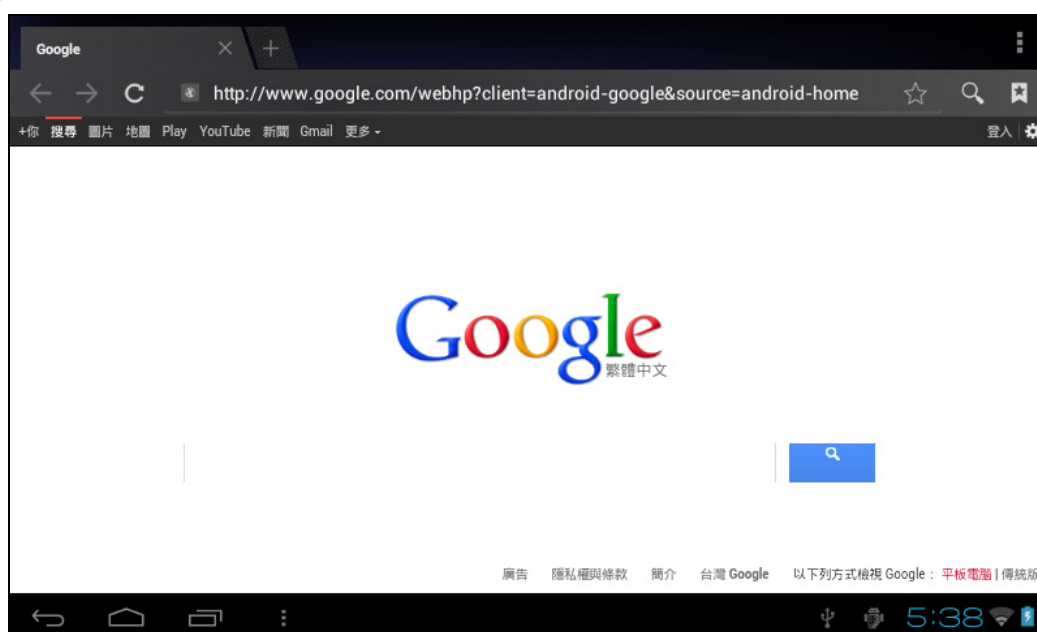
Google

http://www.google.com/webhp?client=android-google&source=android-home

+你 搜尋 圖片 地圖 Play YouTube 新聞 Gmail 更多 ▾

登入

Google
繁體中文

廣告 隱私權與條款 簡介 台灣 Google 以下列方式檢視 Google： 平板電腦 | 傳統版

5:38